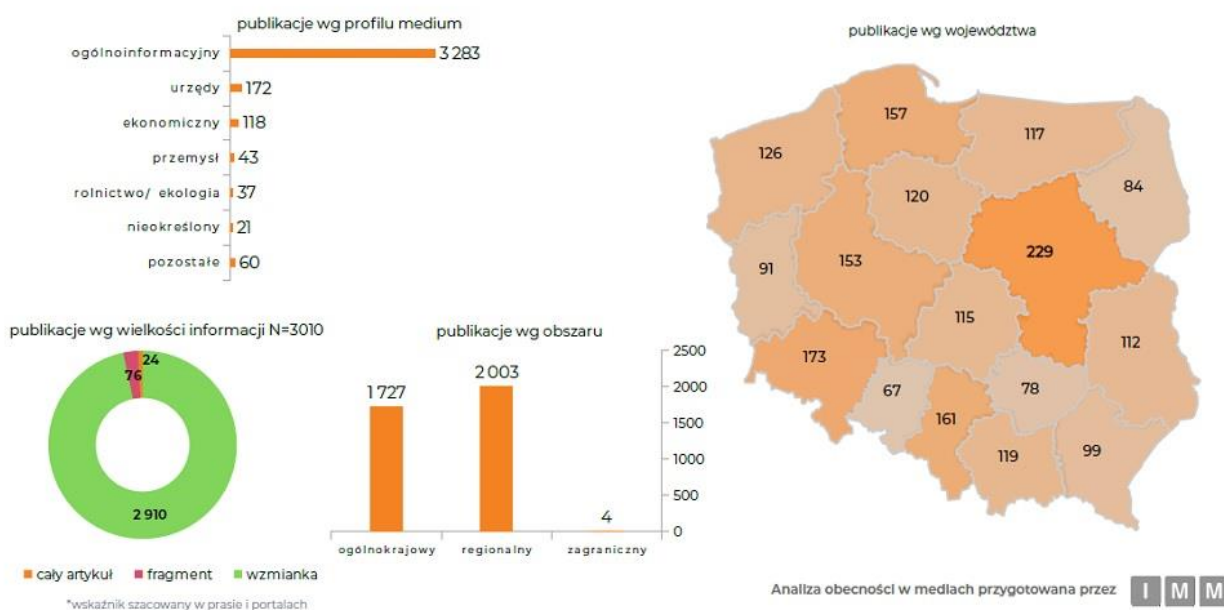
publikacje wg profilu medium

| | |
|---|---|
| ogólnoinformacyjny | 3 283 |
| urzędy | 172 |
| ekonomiczny | 118 |
| przemysł | 43 |
| rolnictwo/ ekologia | 37 |
| nieokreślony | 21 |
| pozostałe | 60 |

publikacje wg województwa

157
117
126
120
84
229
91
153
115
112
173
67
78
161
119
99

publikacje wg wielkości informacji N=3010

24
76
2 910

cały artykuł fragment wzmianka

*wskaźnik szacowany w prasie i portalach

publikacje wg obszaru

| | |
|---|---|
| ogólnokrajowy | 1 727 |
| regionalny | 2 003 |
| zagraniczny | 4 |

2500
2000
1500
1000
500
0

Analiza obecności w mediach przygotowana przez I M M